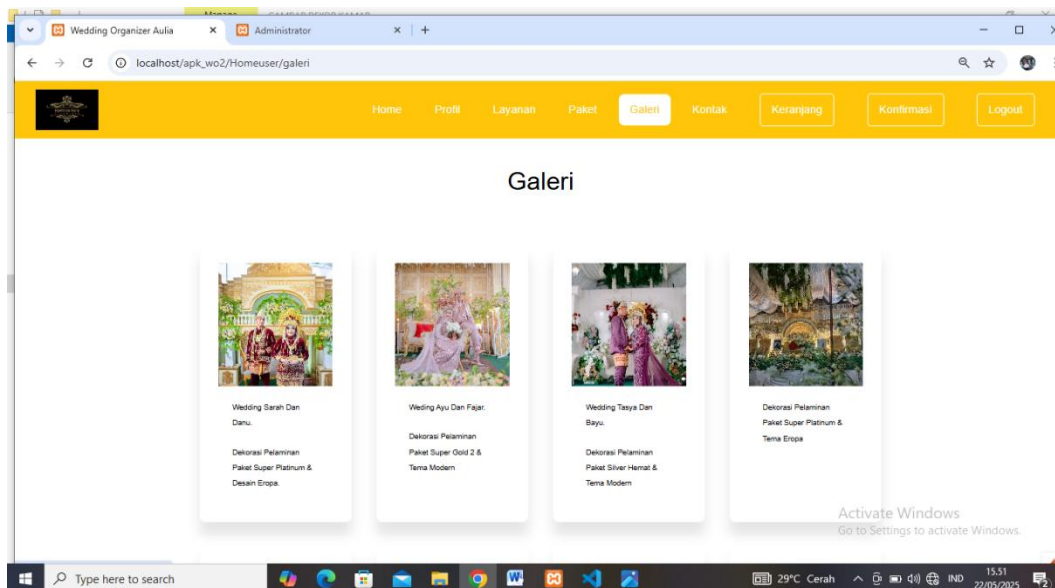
Wedding Organizer Aulia
Administrator
localhost/apk_wo2/Homeuser/galeri

Home Profil Layanan Paket Galeri Kontak Keranjang Konfirmasi Logout

Galeri

Wedding Sarah Dan Danu.

Dekorasi Pelaminan Paket Super Platinum & Desain Eropa.

Weding Ayu Dan Fajar.

Dekorasi Pelaminan Paket Super Gold 2 & Tema Modern

Wedding Tasya Dan Bayu.

Dekorasi Pelaminan Paket Silver Hemat & Tema Modern

Dekorasi Pelaminan Paket Super Platinum & Tema Eropa

Activate Windows
Go to Settings to activate Windows.

Type here to search
29°C Cerah
IND
15.51
22/05/2025